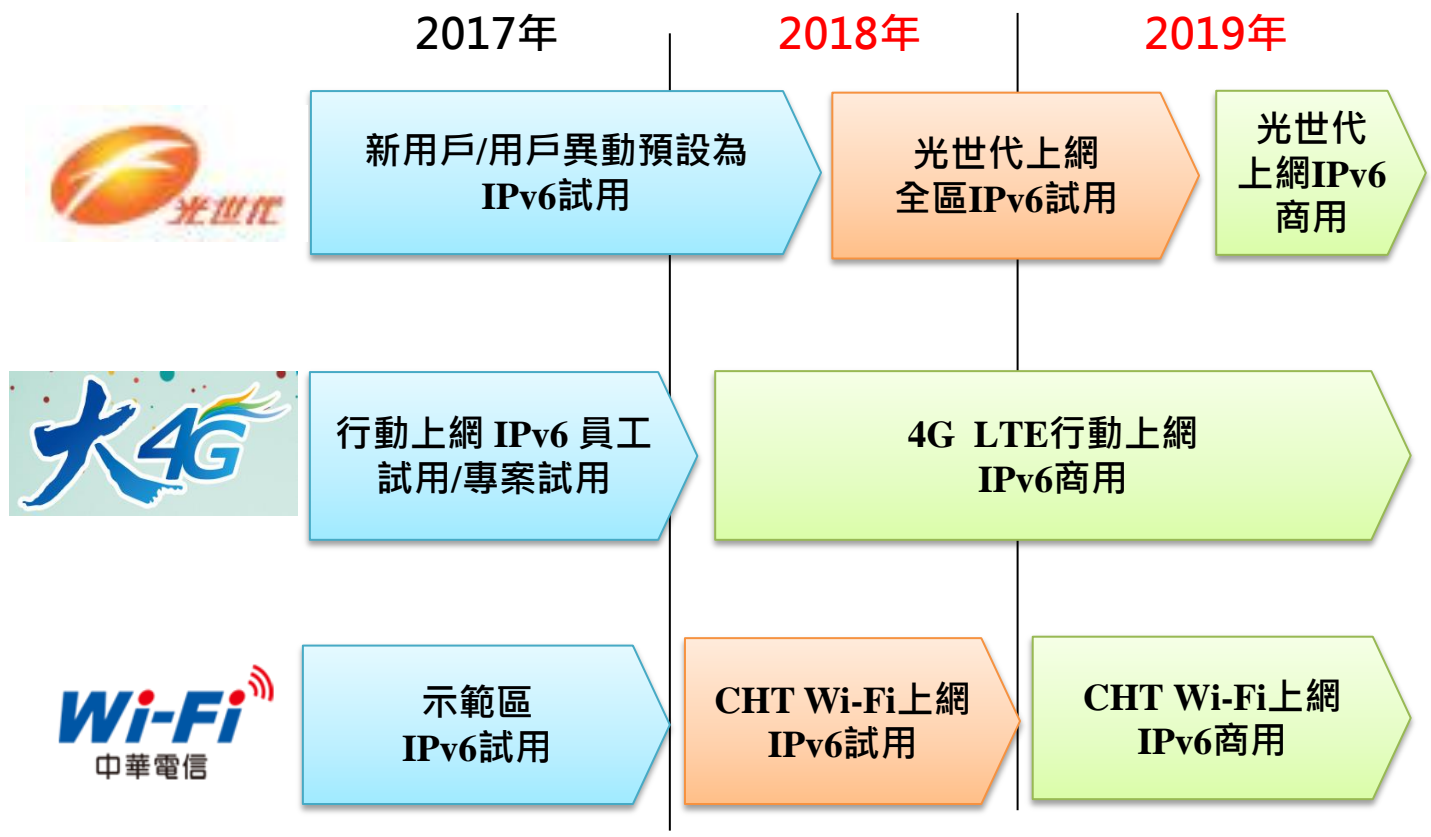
2017年

2018年

2019年

光世代

新用戶/用戶異動預設為 IPv6試用

光世代上網 全區IPv6試用

光世代 上網IPv6 商用

大4G

行動上網 IPv6 員工 試用/專案試用

4G LTE行動上網 IPv6商用

Wi-Fi 中華電信

示範區 IPv6試用

CHT Wi-Fi上網 IPv6試用

CHT Wi-Fi上網 IPv6商用